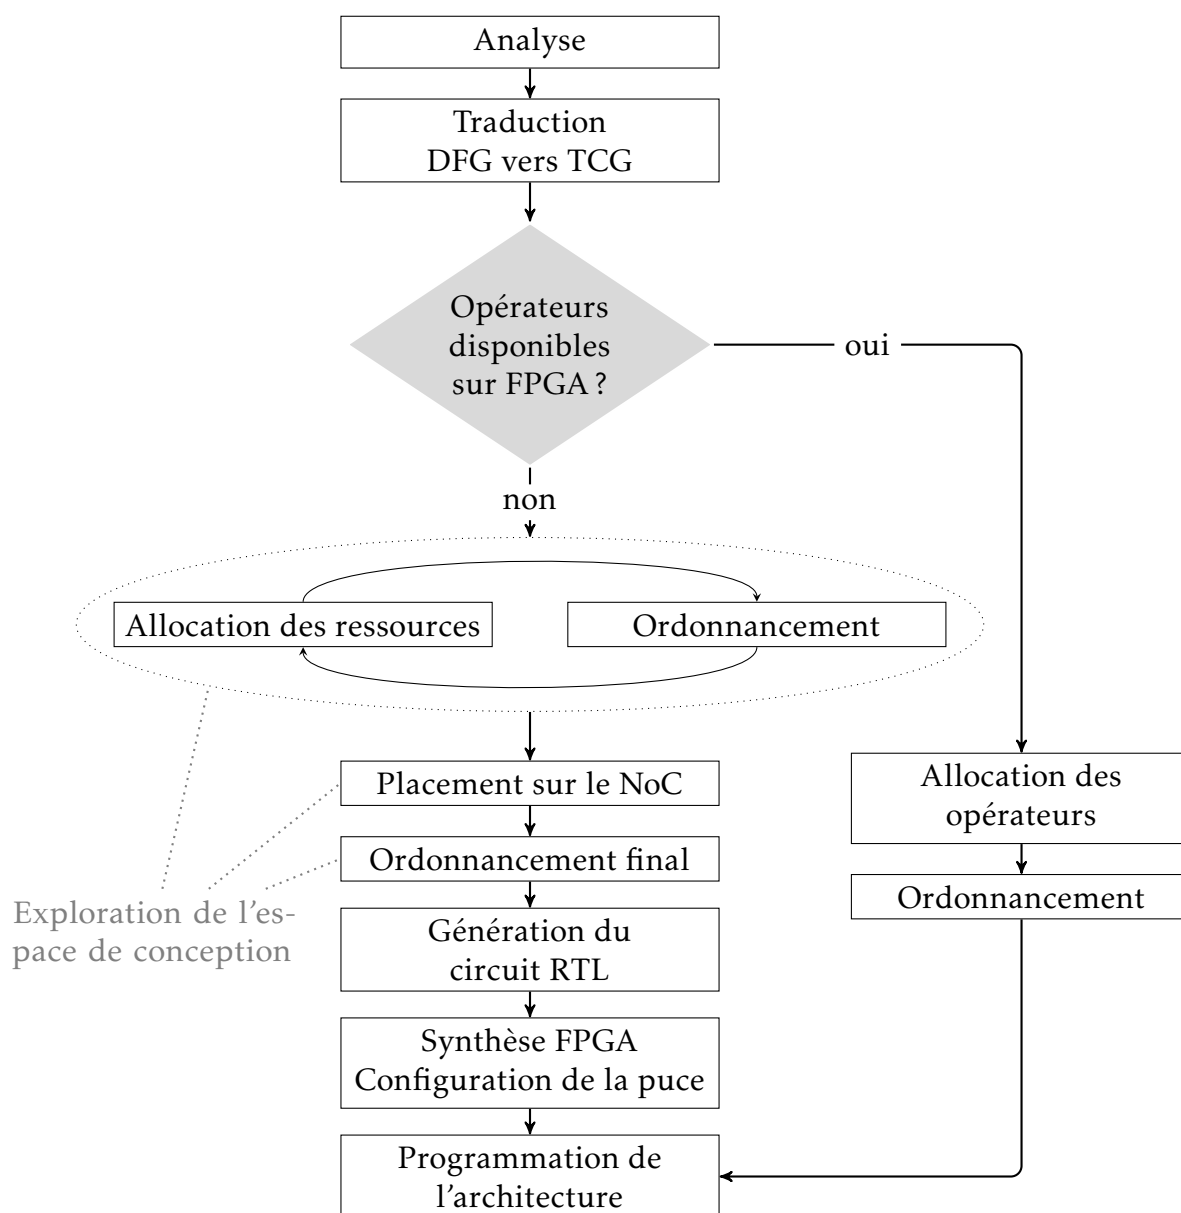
Analyse

Traduction
DFG vers TCG

Opérateurs disponibles sur FPGA ?

oui

non

Allocation des ressources

Ordonnancement

Placement sur le NoC

Ordonnancement final

Génération du circuit RTL

Synthèse FPGA
Configuration de la puce

Programmation de l'architecture

Allocation des opérateurs

Ordonnancement

Exploration de l'espace de conception